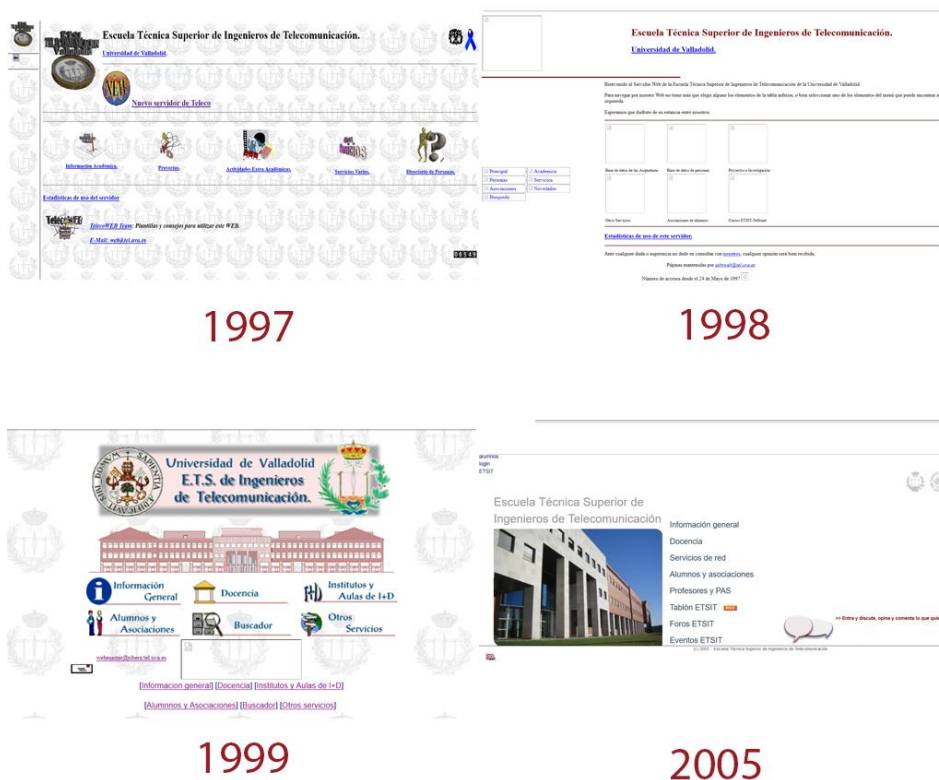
Escuela Técnica Superior de Ingenieros de Telecomunicación.

Universidad de Valladolid.

NEW

Nuevo servidor de Teleco

Información Académica. Proyectos. Actividades Extra Académicas. Servicios Varios. Directorio de Personas.

Estadísticas de uso del servidor

TelecoWEB Team: Plantillas y consejos para utilizar este WEB.

E-Mail: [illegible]

06545

1997

Escuela Técnica Superior de Ingenieros de Telecomunicación.

Universidad de Valladolid.

Bienvenido al Servidor Web de la Escuela Técnica Superior de Ingenieros de Telecomunicación de la Universidad de Valladolid.

Para navegar por nuestro Web no tiene más que elegir alguno de los elementos de la tabla inferior, o bien seleccionar uno de los elementos del menú que puede encontrar a la izquierda.

Esperamos que disfrute de su estancia entre nosotros.

Principal | Académica
Personas | Servicios
Asociaciones | Novedades
Búsqueda

Base de datos de las Asignaturas | Base de datos de personas | Proyectos e Investigación
Otros Servicios | Asociaciones de alumnos | Fórum ETSIT Software

Estadísticas de uso de este servidor.

Ante cualquier duda o sugerencia no dude en consultar con nosotros, cualquier opinión será bien recibida.

Páginas mantenidas por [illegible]

Número de accesos desde el 24 de Mayo de 1997

1998

Universidad de Valladolid
E.T.S. de Ingenieros
de Telecomunicación.

Información General
Docencia
Institutos y Aulas de I+D
Alumnos y Asociaciones
Buscador
Otros Servicios

webmaster@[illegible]

[Informacion general] [Docencia] [Institutos y Aulas de I+D]

[Alumnos y Asociaciones] [Buscador] [Otros servicios]

1999

alumnos
login
ETSIT

Escuela Técnica Superior de
Ingenieros de Telecomunicación

Información general
Docencia
Servicios de red
Alumnos y asociaciones
Profesores y PAS
Tablón ETSIT
Foros ETSIT
Eventos ETSIT

>> Entra y discute, opina y comenta lo que qui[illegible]

(c) 2005 · Escuela Técnica Superior de Ingenieros de Telecomunicación

2005